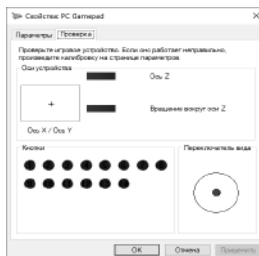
Свойства: PC Gamepad

Параметры | Проверка

Проверьте игровое устройство. Если оно работает неправильно, произведите калибровку на странице параметров.

Оси устройства

Ось Z

Вращение вокруг оси Z

Ось X / Ось Y

Кнопки

Переключатель вида

OK | Отмена | Применить